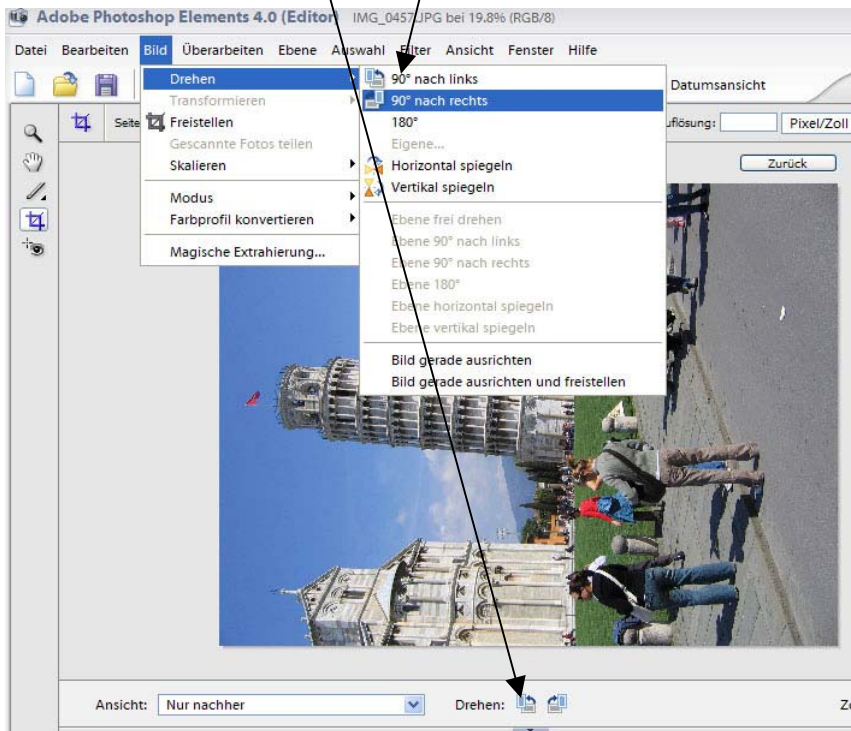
Adobe Photoshop Elements 4.0 (Editor) IMG_0457.JPG bei 19.8% (RGB/8)

Datei Bearbeiten Bild Überarbeiten Ebene Auswahl Filter Ansicht Fenster Hilfe

Datumsansicht

Seite

uflösung: Pixel/Zoll

Zurück

Drehen
Transformieren
Freistellen
Gescannte Fotos teilen
Skalieren
Modus
Farbprofil konvertieren
Magische Extrahierung...

90° nach links
90° nach rechts
180°
Eigene...
Horizontal spiegeln
Vertikal spiegeln
Ebene frei drehen
Ebene 90° nach links
Ebene 90° nach rechts
Ebene 180°
Ebene horizontal spiegeln
Ebene vertikal spiegeln
Bild gerade ausrichten
Bild gerade ausrichten und freistellen

Ansicht: Nur nachher

Drehen:

Z